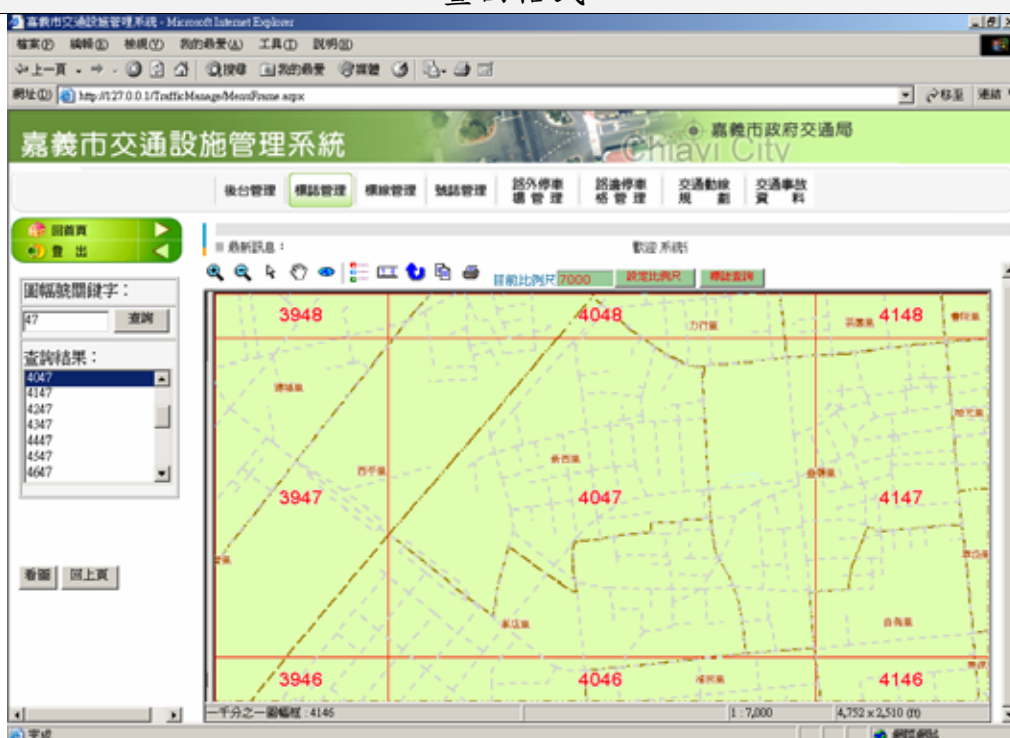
嘉義市交通設施管理系統 - Microsoft Internet Explorer

檔案(F) 編輯(E) 檢視(V) 我的最愛(A) 工具(T) 說明(H)

上一頁 搜尋 我的最愛

網址(D) http://127.0.0.1/TrafficManage/MenuFrame.aspx 移至 連結

嘉義市交通設施管理系統

嘉義市政府交通局

Chiayi City

後台管理 標誌管理 標線管理 號誌管理 路外停車場管理 路邊停車格管理 交通動線規劃 交通事故資料

回首頁

登出

最新訊息：

歡迎系統

目前比例尺 7000 設定比例尺 標誌查詢

圖幅號關鍵字：

47 查詢

查詢結果：

4047
4147
4247
4347
4447
4547
4647

看圖 回上頁

3948 4048 4148

3947 4047 4147

3946 4046 4146

一千分之一圖幅框：4146 1 : 7,000 4,752 x 2,510 (ft)

完成 網際網路